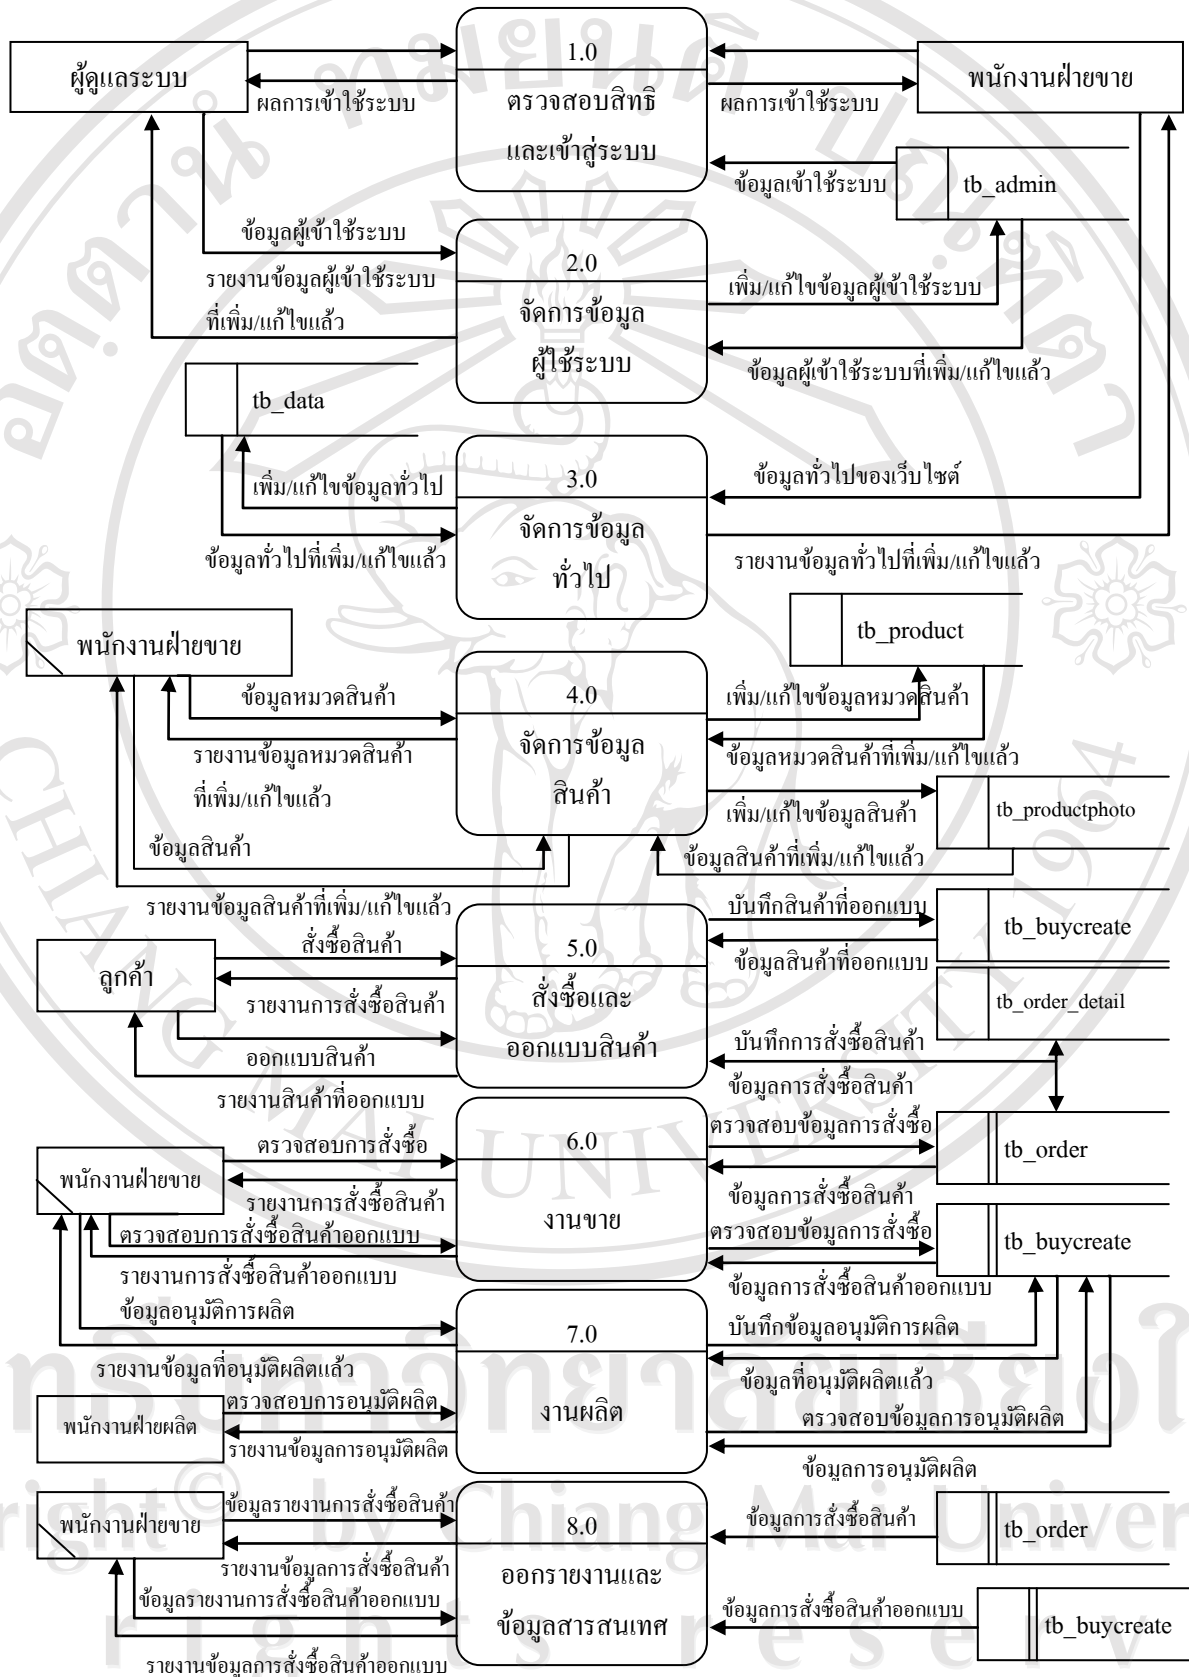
ผู้ดูแลระบบ

ผลการเข้าใช้ระบบ

1.0

ตรวจสอบสิทธิ และเข้าสู่ระบบ

ผลการเข้าใช้ระบบ

พนักงานฝ่ายขาย

ข้อมูลเข้าใช้ระบบ

tb_admin

ข้อมูลผู้เข้าใช้ระบบ

รายงานข้อมูลผู้เข้าใช้ระบบ ที่เพิ่ม/แก้ไขแล้ว

2.0

จัดการข้อมูล ผู้ใช้ระบบ

เพิ่ม/แก้ไขข้อมูลผู้เข้าใช้ระบบ

ข้อมูลผู้เข้าใช้ระบบที่เพิ่ม/แก้ไขแล้ว

tb_data

เพิ่ม/แก้ไขข้อมูลทั่วไป

ข้อมูลทั่วไปที่เพิ่ม/แก้ไขแล้ว

3.0

จัดการข้อมูล ทั่วไป

ข้อมูลทั่วไปของเว็บไซต์

รายงานข้อมูลทั่วไปที่เพิ่ม/แก้ไขแล้ว

พนักงานฝ่ายขาย

tb_product

ข้อมูลหมวดสินค้า

รายงานข้อมูลหมวดสินค้า ที่เพิ่ม/แก้ไขแล้ว

ข้อมูลสินค้า

4.0

จัดการข้อมูล สินค้า

เพิ่ม/แก้ไขข้อมูลหมวดสินค้า

ข้อมูลหมวดสินค้าที่เพิ่ม/แก้ไขแล้ว

เพิ่ม/แก้ไขข้อมูลสินค้า

tb_productphoto

ข้อมูลสินค้าที่เพิ่ม/แก้ไขแล้ว

รายงานข้อมูลสินค้าที่เพิ่ม/แก้ไขแล้ว

สั่งซื้อสินค้า

ลูกค้า

รายงานการสั่งซื้อสินค้า

ออกแบบสินค้า

รายงานสินค้าที่ออกแบบ

5.0

สั่งซื้อและ ออกแบบสินค้า

บันทึกสินค้าที่ออกแบบ

tb_buycreate

ข้อมูลสินค้าที่ออกแบบ

tb_order_detail

บันทึกการสั่งซื้อสินค้า

ข้อมูลการสั่งซื้อสินค้า

ตรวจสอบการสั่งซื้อ

พนักงานฝ่ายขาย

รายงานการสั่งซื้อสินค้า

ตรวจสอบการสั่งซื้อสินค้าออกแบบ

รายงานการสั่งซื้อสินค้าออกแบบ

6.0

งานขาย

ตรวจสอบข้อมูลการสั่งซื้อ

tb_order

ข้อมูลการสั่งซื้อสินค้า

ตรวจสอบข้อมูลการสั่งซื้อ

tb_buycreate

ข้อมูลการสั่งซื้อสินค้าออกแบบ

ข้อมูลอนุมัติการผลิต

รายงานข้อมูลที่อนุมัติผลิตแล้ว

7.0

งานผลิต

บันทึกข้อมูลอนุมัติการผลิต

ข้อมูลที่อนุมัติผลิตแล้ว

พนักงานฝ่ายผลิต

ตรวจสอบการอนุมัติผลิต

รายงานข้อมูลการอนุมัติผลิต

ตรวจสอบข้อมูลการอนุมัติผลิต

ข้อมูลการอนุมัติผลิต

พนักงานฝ่ายขาย

ข้อมูลรายงานการสั่งซื้อสินค้า

รายงานข้อมูลการสั่งซื้อสินค้า

ข้อมูลรายงานการสั่งซื้อสินค้าออกแบบ

รายงานข้อมูลการสั่งซื้อสินค้าออกแบบ

8.0

ออกรายงานและ ข้อมูลสารสนเทศ

ข้อมูลการสั่งซื้อสินค้า

tb_order

ข้อมูลการสั่งซื้อสินค้าออกแบบ

tb_buycreate